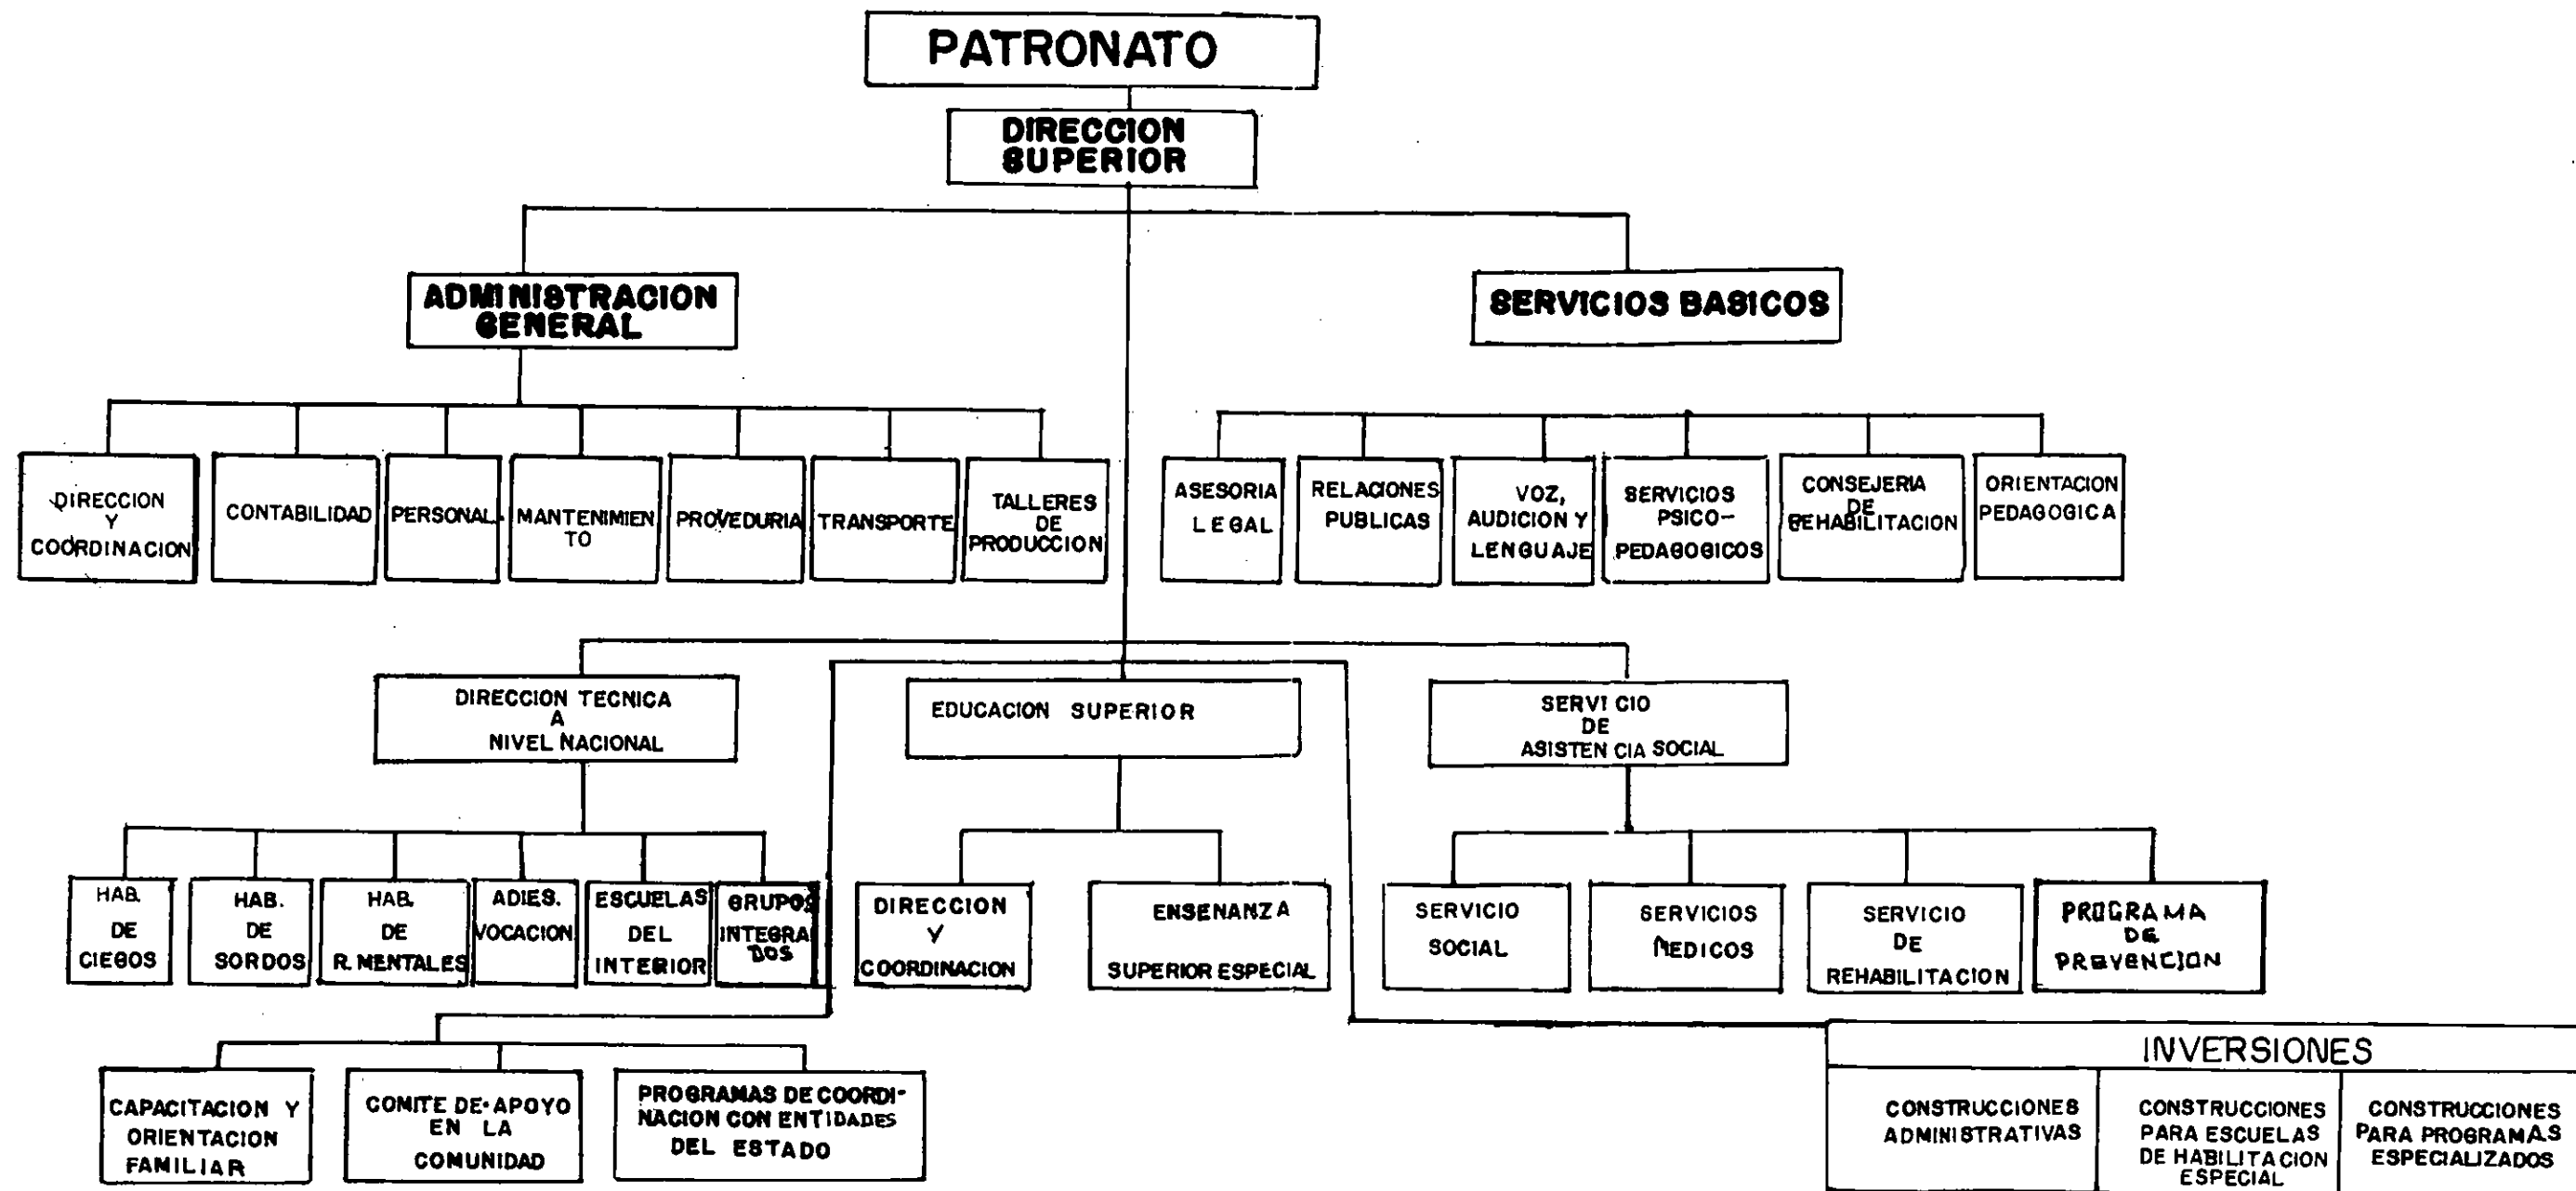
PATRONATO

DIRECCION SUPERIOR

ADMINISTRACION GENERAL

SERVICIOS BASICOS

DIRECCION Y COORDINACION

CONTABILIDAD

PERSONAL

MANTENIMIENTO

PROVEDURIA

TRANSPORTE

TALLERES DE PRODUCCION

ASESORIA LEGAL

RELACIONES PUBLICAS

VOZ, AUDICION Y LENGUAJE

SERVICIOS PSICO-PEDAGOGICOS

CONSEJERIA DE REHABILITACION

ORIENTACION PEDAGOGICA

DIRECCION TECNICA A NIVEL NACIONAL

EDUCACION SUPERIOR

SERVICIO DE ASISTENCIA SOCIAL

HAB. DE CIEGOS

HAB. DE SORDOS

HAB. DE R. MENTALES

ADIES. VOCACION

ESCUELAS DEL INTERIOR

GRUPOS INTEGRADOS

DIRECCION Y COORDINACION

ENSENANZA SUPERIOR ESPECIAL

SERVICIO SOCIAL

SERVICIOS MEDICOS

SERVICIO DE REHABILITACION

PROGRAMA DE PREVENCION

CAPACITACION Y ORIENTACION FAMILIAR

COMITE DE APOYO EN LA COMUNIDAD

PROGRAMAS DE COORDINACION CON ENTIDADES DEL ESTADO

INVERSIONES

CONSTRUCCIONES ADMINISTRATIVAS

CONSTRUCCIONES PARA ESCUELAS DE HABILITACION ESPECIAL

CONSTRUCCIONES PARA PROGRAMAS ESPECIALIZADOS